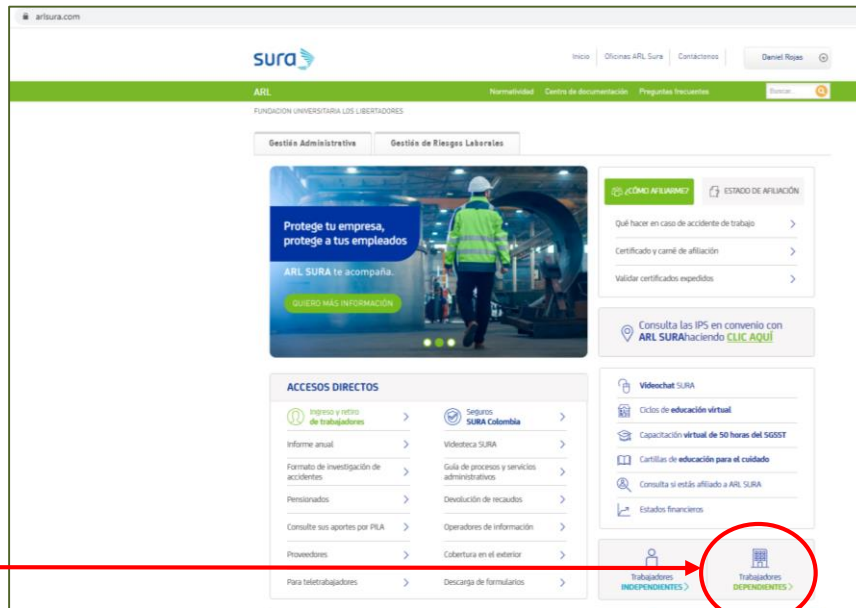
arlsura.com

sura

Inicio | Oficinas ARL Sura | Contáctenos | Daniel Rojas

ARL

Normatividad | Centro de documentación | Preguntas frecuentes | Buscar...

FUNDACION UNIVERSITARIA LOS LIBERTADORES

Gestión Administrativa | Gestión de Riesgos Laborales

Protege tu empresa, protege a tus empleados

ARL SURA te acompaña.

QUIERO MÁS INFORMACIÓN

¿CÓMO AFILIARME? | ESTADO DE AFILIACIÓN

Qué hacer en caso de accidente de trabajo

Certificado y carné de afiliación

Validar certificados expedidos

Consulta las IPS en convenio con ARL SURA haciendo CLIC AQUÍ

ACCESOS DIRECTOS

| | |
|---|---|
| Ingreso y retiro de trabajadores | Seguros SURA Colombia |
| Informe anual | Videoteca SURA |
| Formato de investigación de accidentes | Guía de procesos y servicios administrativos |
| Pensionados | Devolución de recaudos |
| Consulte sus aportes por PILA | Operadores de información |
| Proveedores | Cobertura en el exterior |
| Para teletrabajadores | Descarga de formularios |

Videochat SURA

Ciclos de educación virtual

Capacitación virtual de 50 horas del SGSST

Cartillas de educación para el cuidado

Consulta si estás afiliado a ARL SURA

Estados financieros

Trabajadores INDEPENDIENTES >

Trabajadores DEPENDIENTES >